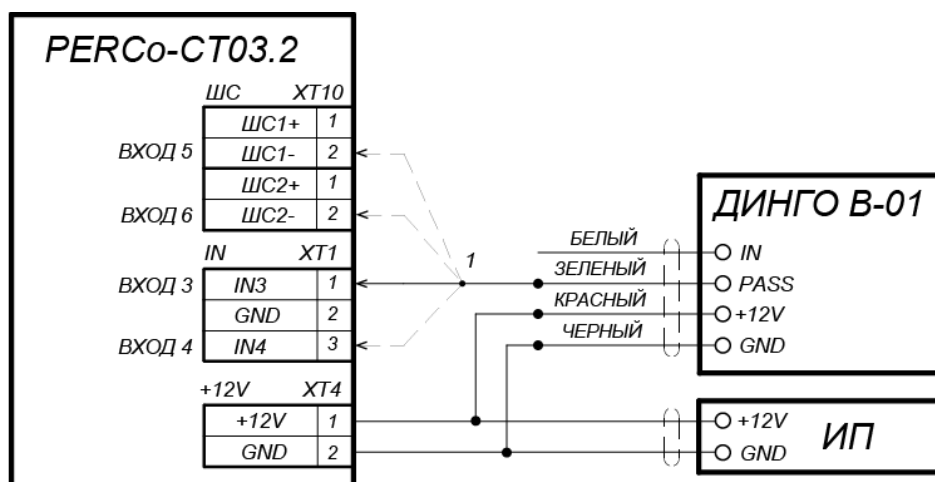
PERCo-CT03.2

ШС XT10

| | | |
|---|---|---|
| ВХОД 5 | ШС1+ | 1 |
| | ШС1- | 2 |
| ВХОД 6 | ШС2+ | 1 |
| | ШС2- | 2 |

IN XT1

| | | |
|---|---|---|
| ВХОД 3 | IN3 | 1 |
| | GND | 2 |
| ВХОД 4 | IN4 | 3 |

+12V XT4

| | |
|---|---|
| +12V | 1 |
| GND | 2 |

1

БЕЛЫЙ
ЗЕЛЕНЫЙ
КРАСНЫЙ
ЧЕРНЫЙ

ДИНГО В-01
IN
PASS
+12V
GND

+12V
GND
ИП